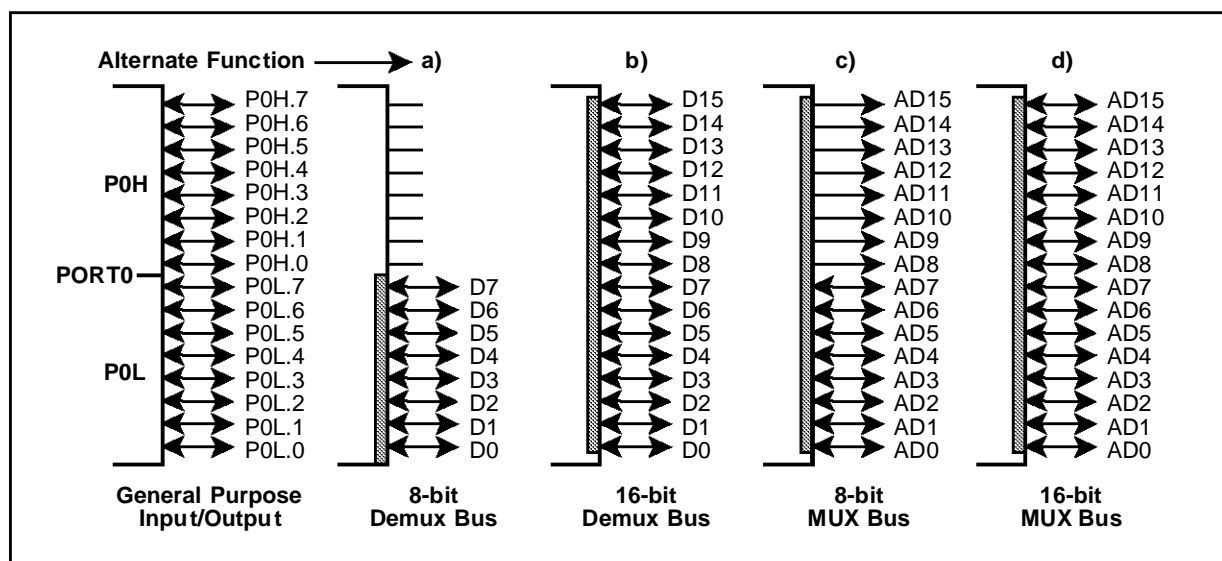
Alternate Function a) b) c) d)

P0H
PORT0
P0L

P0H.7
P0H.6
P0H.5
P0H.4
P0H.3
P0H.2
P0H.1
P0H.0
P0L.7
P0L.6
P0L.5
P0L.4
P0L.3
P0L.2
P0L.1
P0L.0

D7
D6
D5
D4
D3
D2
D1
D0

D15
D14
D13
D12
D11
D10
D9
D8
D7
D6
D5
D4
D3
D2
D1
D0

AD15
AD14
AD13
AD12
AD11
AD10
AD9
AD8
AD7
AD6
AD5
AD4
AD3
AD2
AD1
AD0

AD15
AD14
AD13
AD12
AD11
AD10
AD9
AD8
AD7
AD6
AD5
AD4
AD3
AD2
AD1
AD0

General Purpose Input/Output

8-bit Demux Bus

16-bit Demux Bus

8-bit MUX Bus

16-bit MUX Bus